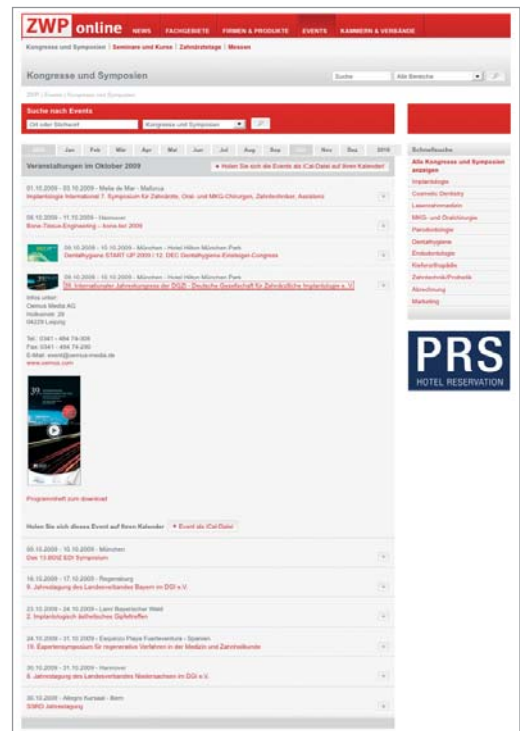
ZWP online NEWS FACHGEBIETE FIRMEN & PRODUKTE EVENTS KAMMERN & VERBÄNDE

Kongresse und Symposien | Seminare und Kurse | Zahnärztetage | Messen

Kongresse und Symposien

Suche Alle Bereiche

ZWP | Events | Kongresse und Symposien

Suche nach Events

Ort oder Stichwort Kongresse und Symposien

2008 Jan Feb Mär Apr Mai Jun Jul Aug Sep Okt Nov Dez 2010

Veranstaltungen im Oktober 2009

Holen Sie sich die Events als iCal-Datei auf Ihren Kalender

01.10.2009 – 03.10.2009 - Mallorca
Implantologie International 7. Symposium für Zahnärzte, Oral- und MKG-Chirurgen, Zahntechniker, Assistenz

08.10.2009 – 11.10.2009 - Hannover
Bone-Tissue-Engineering – bone-tec 2009

09.10.2009 – 10.10.2009 - München - Hotel Hilton München Park
Dentalhygiene START UP 2009 | 12. DEC Dentalhygiene-Einsteiger-Congress

09.10.2009 – 10.10.2009 - München - Hotel Hilton München Park
39. Internationaler Jahreskongress der DGZI - Deutsche Gesellschaft für Zahnärztliche Implantologie e.V.

Infos unter:
Oemus Media AG
Holbeinstr. 29
04229 Leipzig

Tel.: 0341 - 484 74-308
Fax: 0341 - 484 74-290
E-Mail: event@oemus-media.de
www.oemus.com

Programmheft zum download

Holen Sie sich dieses Event auf Ihren Kalender Event als iCal-Datei

09.10.2009 – 10.10.2009 - München
Das 13.BDIZ EDI Symposium

16.10.2009 – 17.10.2009 - Regensburg
9. Jahrestagung des Landesverbandes Bayern im DGI e.V.

23.10.2009 – 24.10.2009 - Lam Bayerischer Wald
2. Implantologisch ästhetisches Gipfeltreffen

24.10.2009 – 31.10.2009 - Esquinzo Playa Fuerteventura - Spanien
19. Expertensymposium für regenerative Verfahren in der Medizin und Zahnheilkunde

30.10.2009 – 31.10.2009 - Hannover
6. Jahrestagung des Landesverbandes Niedersachsen im DGI e.V.

30.10.2009 - Allegro Kursaal - Bern
SSRD Jahrestagung

Schnellsuche
Alle Kongresse und Symposien anzeigen
Implantologie
Cosmetic Dentistry
Lasermedizin
MKG- und Oralchirurgie
Parodontologie
Dentalhygiene
Endodontologie
Kieferorthopädie
Zahntechnik/Prothetik
Abrechnung
Marketing

PRS
HOTEL RESERVATION